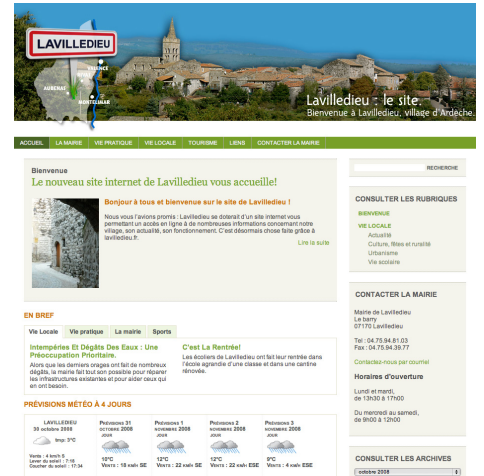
LAVILLEDIEU

AUBENAS

MONTELIMAR

Lavilledieu : le site.
Bienvenue à Lavilledieu, village d'Ardèche.

ACCUEIL | LA MAIRIE | VIE PRATIQUE | VIE LOCALE | TOURISME | LIENS | CONTACTER LA MAIRIE

RECHERCHE

Bienvenue
Le nouveau site internet de Lavilledieu vous accueille!

Bonjour à tous et bienvenue sur le site de Lavilledieu !

Nous vous l'avions promis : Lavilledieu se doterait d'un site internet vous permettant un accès en ligne à de nombreuses informations concernant notre village, son actualité, son fonctionnement. C'est désormais chose faite grâce à lavilledieu.fr.

Lire la suite

EN BREF

Vie Locale | Vie pratique | La mairie | Sports

Intempéries Et Dégâts Des Eaux : Une Préoccupation Prioritaire.
Alors que les derniers orages ont fait de nombreux dégâts, la mairie fait tout son possible pour réparer les infrastructures existantes et pour aider ceux qui en ont besoin.

C'est La Rentrée!
Les écoliers de Lavilledieu ont fait leur rentrée dans l'école agrandie d'une classe et dans une cantine rénovée.

PRÉVISIONS MÉTÉO À 4 JOURS

LAVILLEDIEU
30 octobre 2008
temp: 5°C
Vents : 4 km/h S
Lever du soleil : 7:18
Coucher du soleil : 17:34

PRÉVISIONS 31 OCTOBRE 2008 JOUR
10°C
VENTS : 18 KM/H SE

PRÉVISIONS 1 NOVEMBRE 2008 JOUR
10°C
VENTS : 22 KM/H SE

PRÉVISIONS 2 NOVEMBRE 2008 JOUR
12°C
VENTS : 22 KM/H ESE

PRÉVISIONS 3 NOVEMBRE 2008 JOUR
9°C
VENTS : 4 KM/H ESE

CONSULTER LES RUBRIQUES
BIENVENUE
VIE LOCALE
Actualité
Culture, fêtes et ruralité
Urbanisme
Vie scolaire

CONTACTER LA MAIRIE
Mairie de Lavilledieu
Le barry
07170 Lavilledieu

Tel : 04.75.94.81.03
Fax : 04.75.94.39.77

Contactez-nous par courriel

Horaires d'ouverture
Lundi et mardi,
de 13h30 à 17h00

Du mercredi au samedi,
de 9h00 à 12h00

CONSULTER LES ARCHIVES
octobre 2008